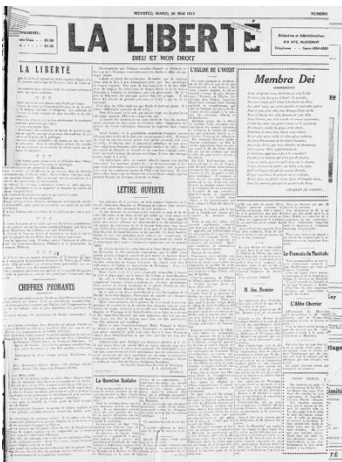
WINNIPEG, MARDI, 20 MAI 1913

NUMERO

LA LIBERTÉ

DIEU ET MON DROIT

LA LIBERTÉ

L'EGLISE DE L'OUEST

Membra Dei

LETTRE OUVERTE

CHIFFRES PROBANTS

La Question Scolaire

Le Français du Manitoba

M. Jos. Bernier

L'Abbé Cherrier

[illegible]